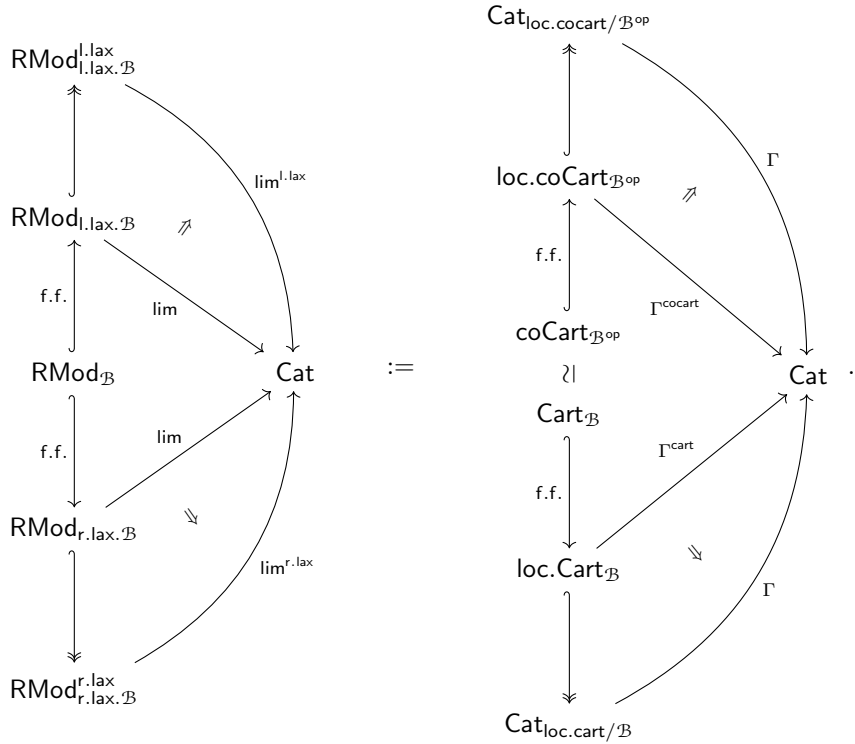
$\mathsf{RMod}^{\mathsf{l.lax}}_{\mathsf{l.lax.}\mathcal{B}}$

$\mathsf{lim}^{\mathsf{l.lax}}$

$\mathsf{RMod}_{\mathsf{l.lax.}\mathcal{B}}$ $\Nearrow$

f.f.

lim

$\mathsf{RMod}_{\mathcal{B}}$

Cat

f.f.

lim

$\mathsf{RMod}_{\mathsf{r.lax.}\mathcal{B}}$ $\Downarrow$

$\mathsf{lim}^{\mathsf{r.lax}}$

$\mathsf{RMod}^{\mathsf{r.lax}}_{\mathsf{r.lax.}\mathcal{B}}$

$:=$

$\mathsf{Cat}_{\mathsf{loc.cocart}/\mathcal{B}^{\mathsf{op}}}$

$\Gamma$

$\mathsf{loc.coCart}_{\mathcal{B}^{\mathsf{op}}}$ $\Nearrow$

f.f.

$\Gamma^{\mathsf{cocart}}$

$\mathsf{coCart}_{\mathcal{B}^{\mathsf{op}}}$

$\wr|$

$\mathsf{Cart}_{\mathcal{B}}$

Cat .

$\Gamma^{\mathsf{cart}}$

f.f.

$\mathsf{loc.Cart}_{\mathcal{B}}$ $\Downarrow$

$\Gamma$

$\mathsf{Cat}_{\mathsf{loc.cart}/\mathcal{B}}$